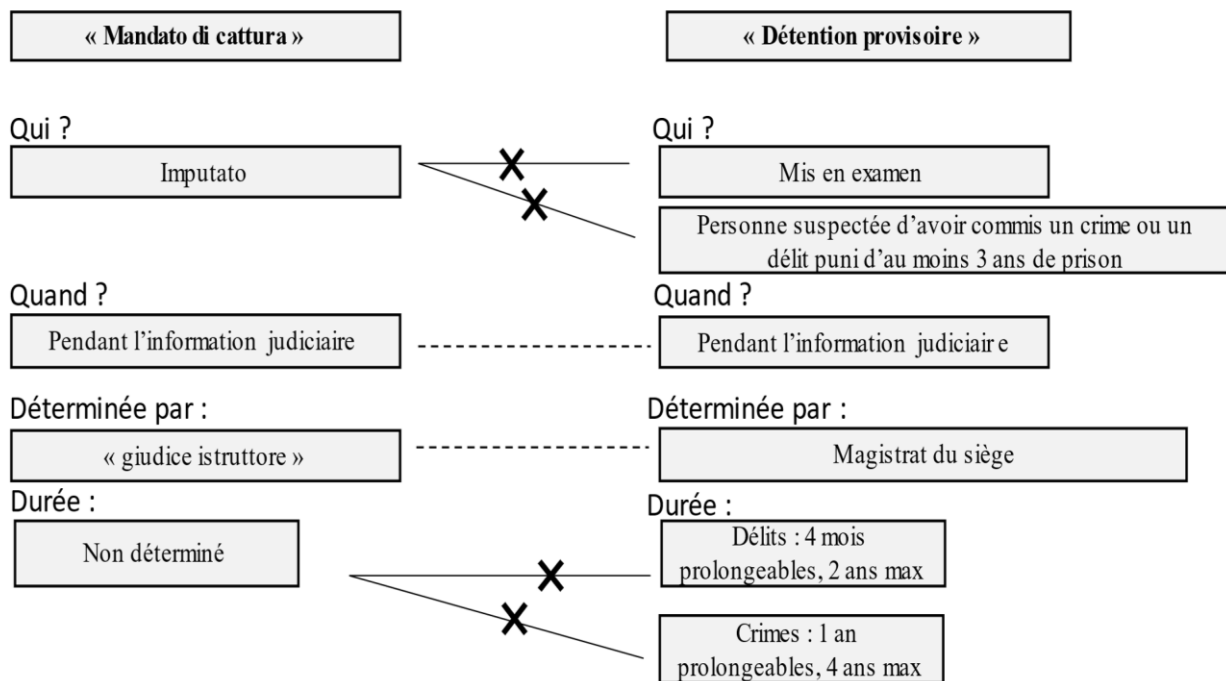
« Mandato di cattura »

« Détention provisoire »

Qui ?

Imputato

Qui ?

Mis en examen

Personne suspectée d'avoir commis un crime ou un délit puni d'au moins 3 ans de prison

Quand ?

Pendant l'information judiciaire

Quand ?

Pendant l'information judiciair e

Déterminée par :

« giudice istruttore »

Déterminée par :

Magistrat du siège

Durée :

Non déterminé

Durée :

Délits : 4 mois prolongeables, 2 ans max

Crimes : 1 an prolongeables, 4 ans max